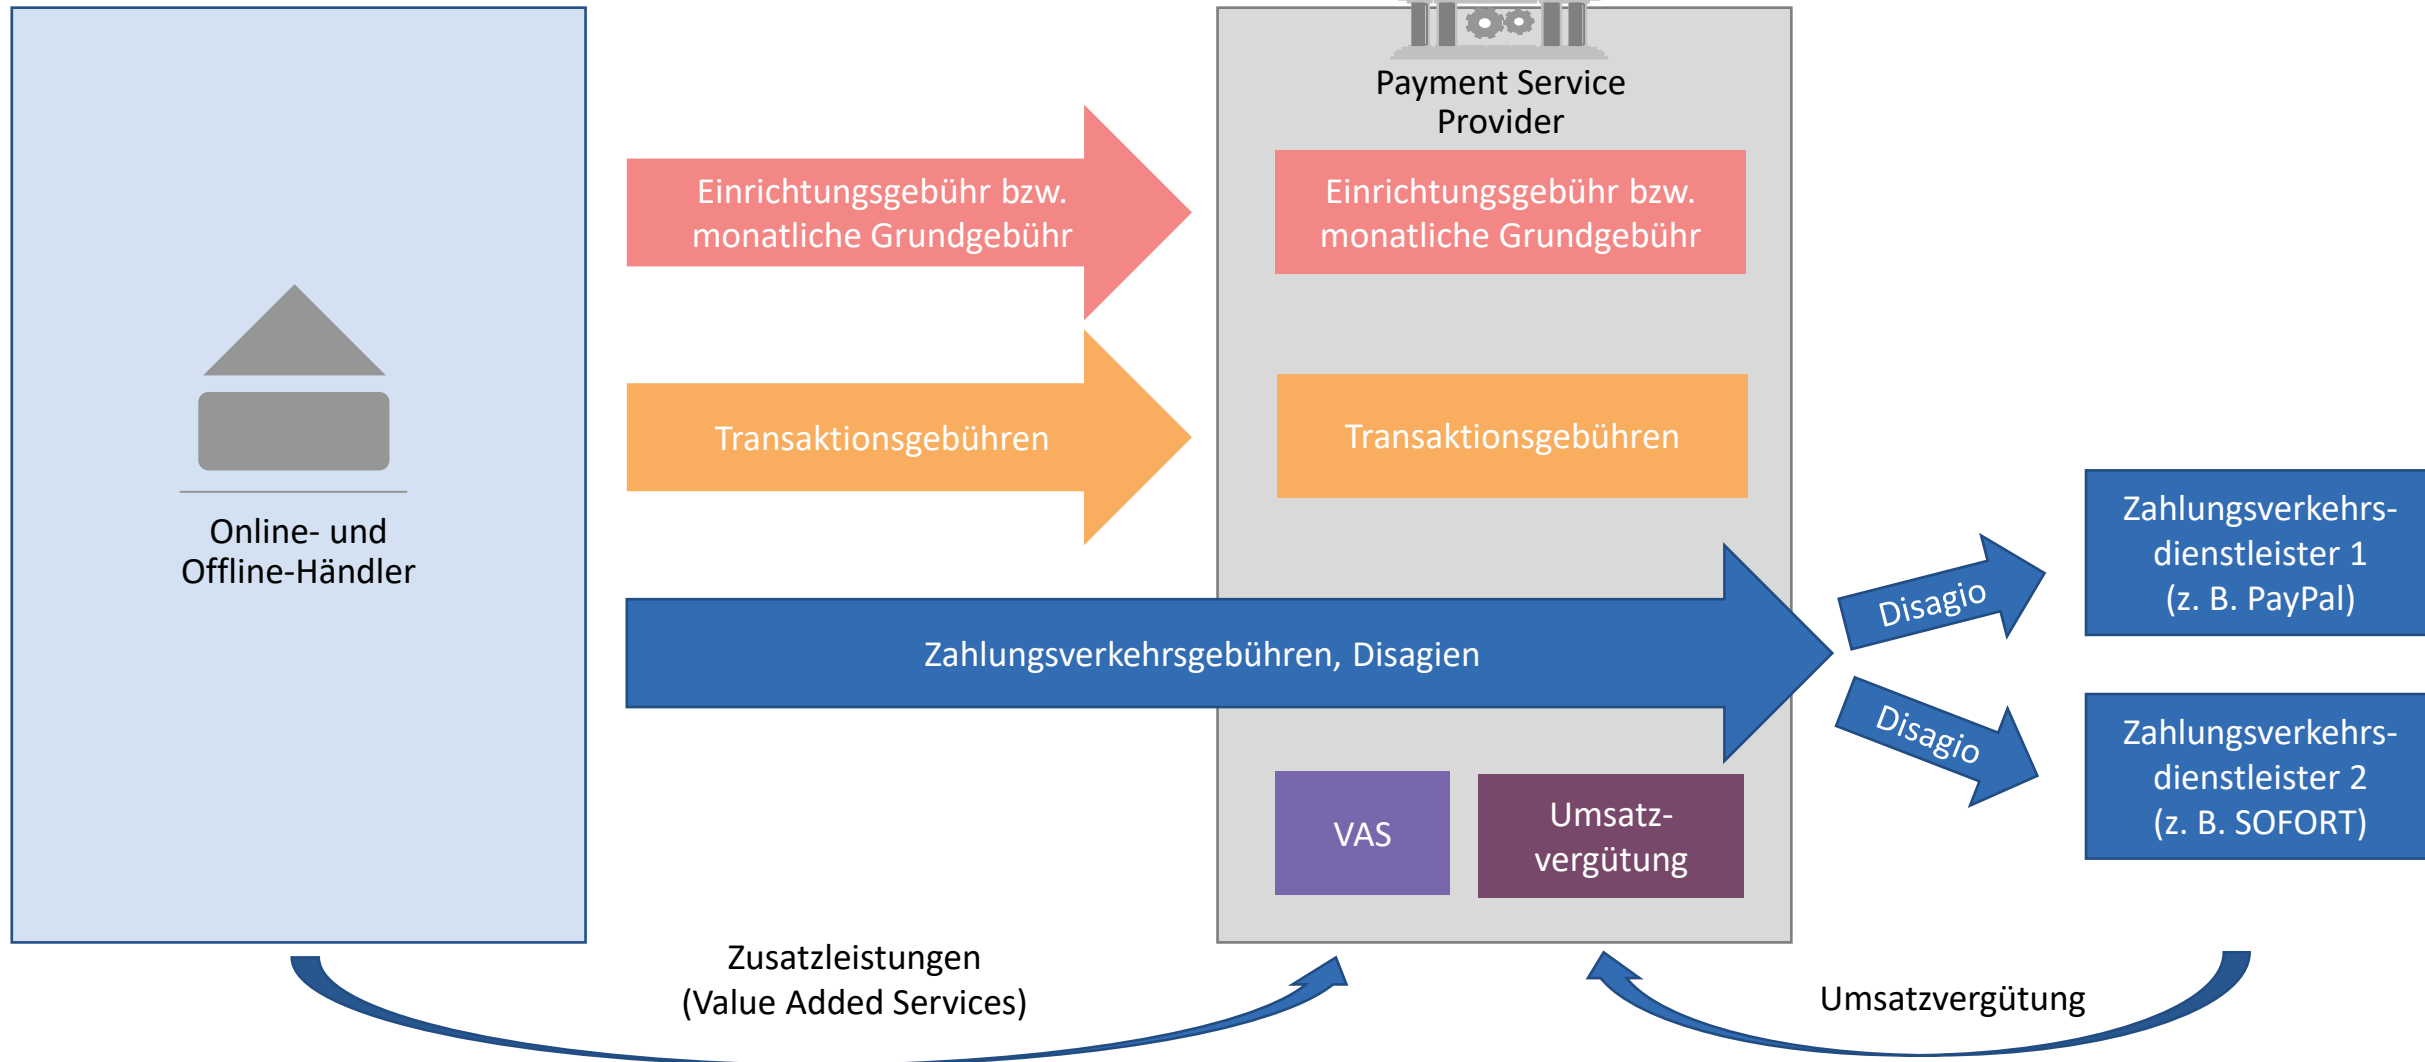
Online- und Offline-Händler

Einrichtungsgebühr bzw. monatliche Grundgebühr

Transaktionsgebühren

Zahlungsverkehrsgebühren, Disagien

Payment Service Provider

Einrichtungsgebühr bzw. monatliche Grundgebühr

Transaktionsgebühren

VAS

Umsatzvergütung

Disagio

Disagio

Zahlungsverkehrsdienstleister 1 (z. B. PayPal)

Zahlungsverkehrsdienstleister 2 (z. B. SOFORT)

Zusatzleistungen (Value Added Services)

Umsatzvergütung